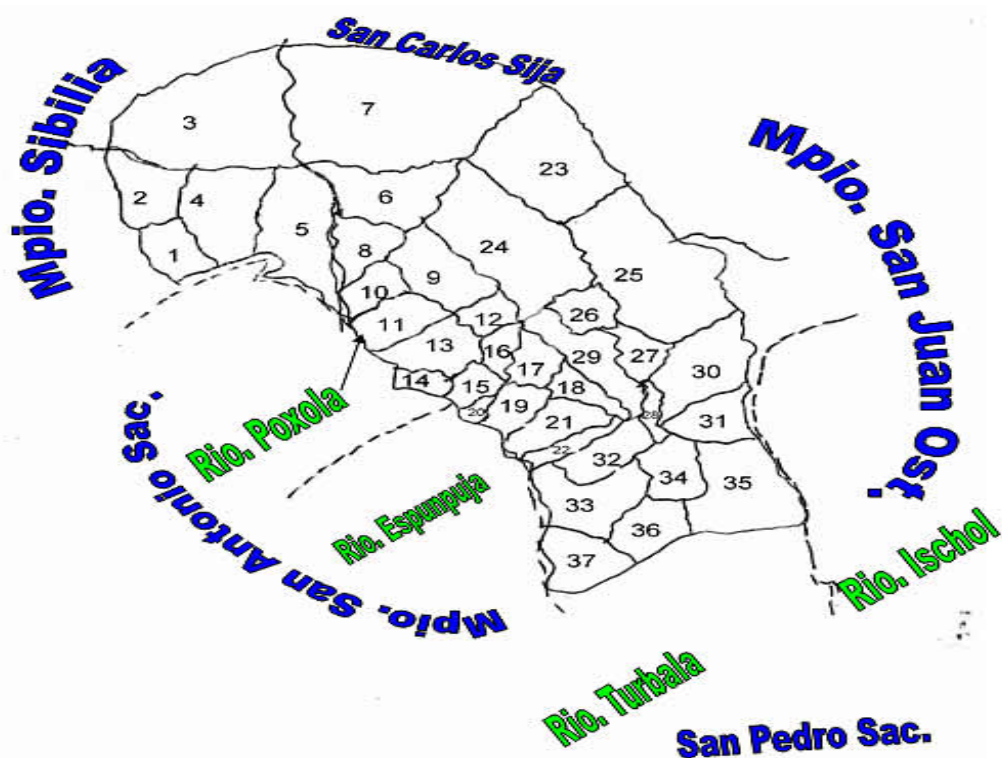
San Carlos Sija

Mpio. Sibilia

Mpio. San Juan Ost.

3
7
23
2
4
6
5
1
8
24
25
9
10
26
11
12
13
16
17
29
27
30
14
15
18
20
19
21
28
31
22
32
34
35
33
36
37

Rio. Poxola

Rio. Espumpuja

Mpio. San Antonio Sac.

Rio. Ischol

Rio. Turbala

San Pedro Sac.